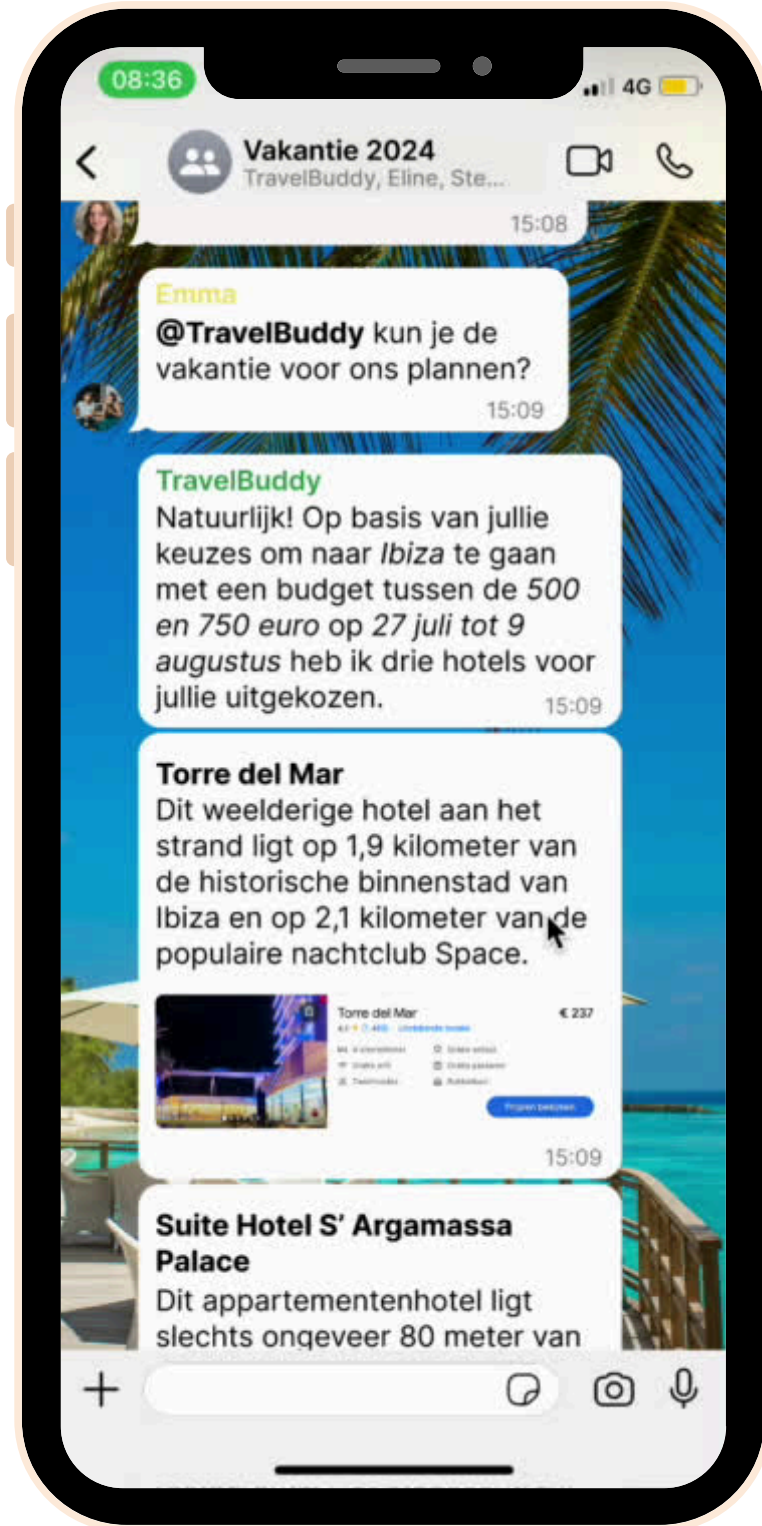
08:36

4G

Vakantie 2024
TravelBuddy, Eline, Ste...

15:08

Emma
@TravelBuddy kun je de vakantie voor ons plannen?
15:09

TravelBuddy
Natuurlijk! Op basis van jullie keuzes om naar *Ibiza* te gaan met een budget tussen de *500 en 750 euro* op *27 juli tot 9 augustus* heb ik drie hotels voor jullie uitgekozen.
15:09

**Torre del Mar**
Dit weelderige hotel aan het strand ligt op 1,9 kilometer van de historische binnenstad van Ibiza en op 2,1 kilometer van de populaire nachtclub Space.

Torre del Mar
€ 237
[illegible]
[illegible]
15:09

**Suite Hotel S' Argamassa Palace**
Dit appartementenhotel ligt slechts ongeveer 80 meter van